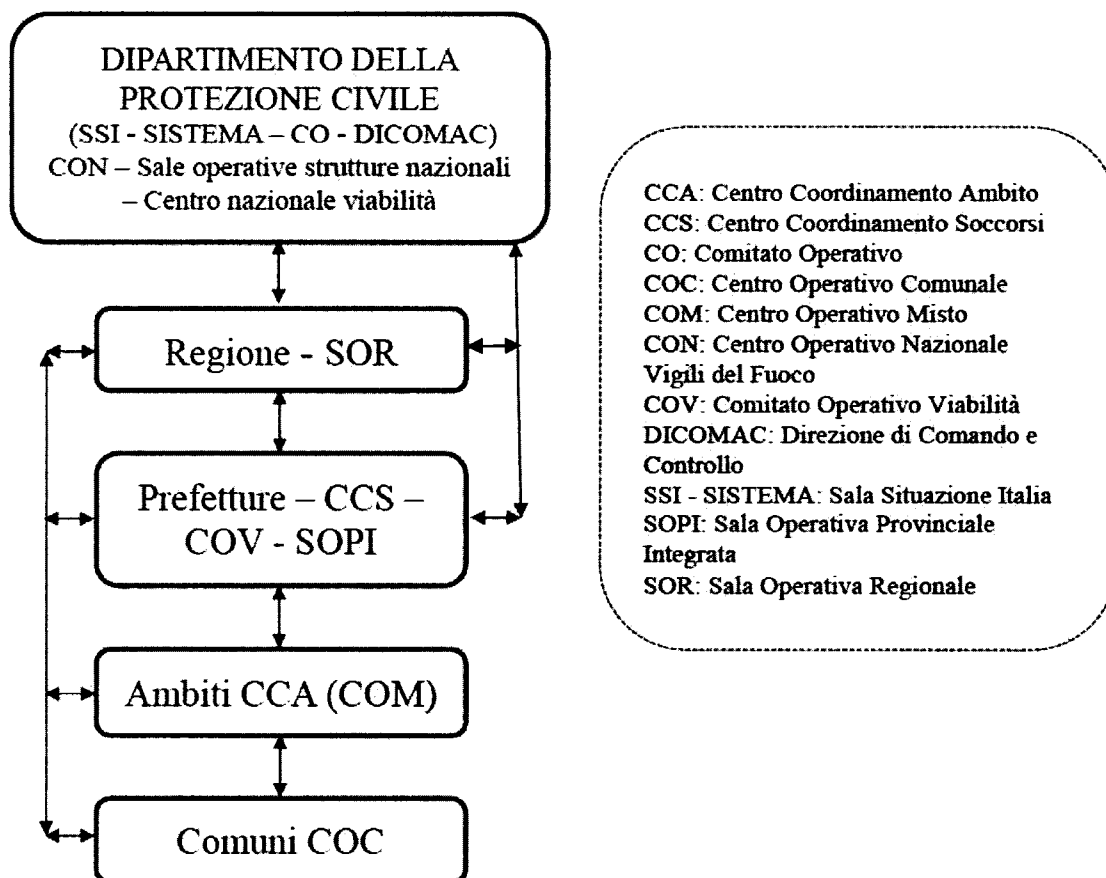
DIPARTIMENTO DELLA PROTEZIONE CIVILE
(SSI - SISTEMA – CO - DICOMAC)
CON – Sale operative strutture nazionali – Centro nazionale viabilità

Regione - SOR

Prefetture – CCS – COV - SOPI

Ambiti CCA (COM)

Comuni COC

CCA: Centro Coordinamento Ambito
CCS: Centro Coordinamento Soccorsi
CO: Comitato Operativo
COC: Centro Operativo Comunale
COM: Centro Operativo Misto
CON: Centro Operativo Nazionale Vigili del Fuoco
COV: Comitato Operativo Viabilità
DICOMAC: Direzione di Comando e Controllo
SSI - SISTEMA: Sala Situazione Italia
SOPI: Sala Operativa Provinciale Integrata
SOR: Sala Operativa Regionale